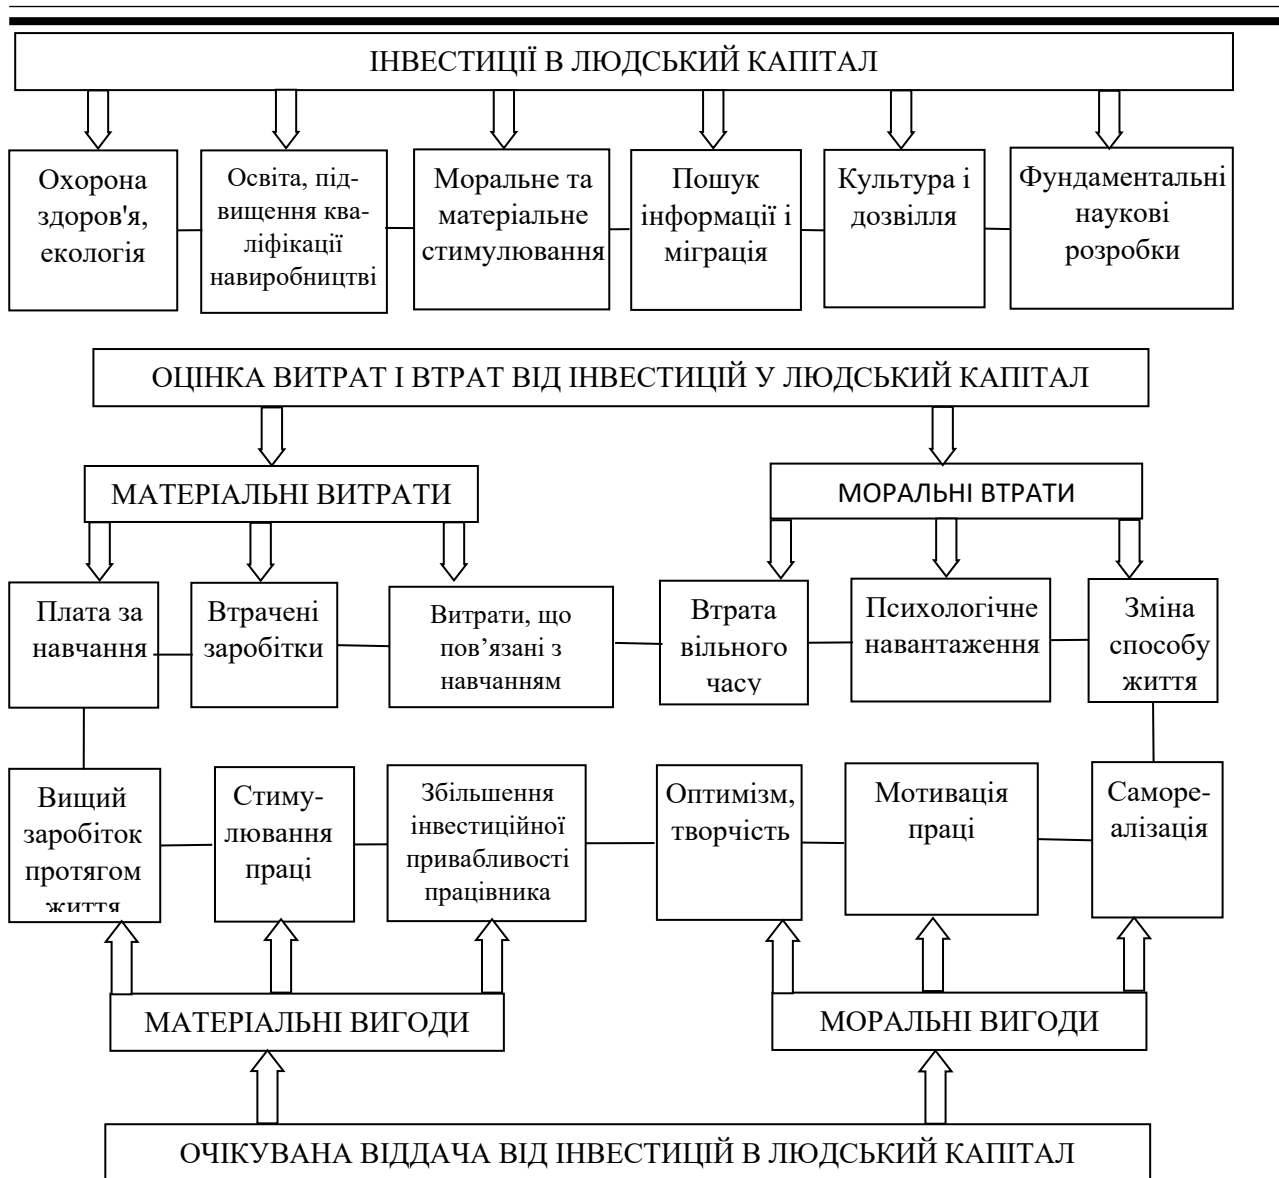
ІНВЕСТИЦІЇ В ЛЮДСЬКИЙ КАПІТАЛ

Охорона здоров'я, екологія

Освіта, підвищення кваліфікації навиробництві

Моральне та матеріальне стимулювання

Пошук інформації і міграція

Культура і дозвілля

Фундаментальні наукові розробки

ОЦІНКА ВИТРАТ І ВТРАТ ВІД ІНВЕСТИЦІЙ У ЛЮДСЬКИЙ КАПІТАЛ

МАТЕРІАЛЬНІ ВИТРАТИ

МОРАЛЬНІ ВТРАТИ

Плата за навчання

Втрачені заробітки

Витрати, що пов'язані з навчанням

Втрата вільного часу

Психологічне навантаження

Зміна способу життя

Вищий заробіток протягом життя

Стимулювання праці

Збільшення інвестиційної привабливості працівника

Оптимізм, творчість

Мотивація праці

Самореалізація

МАТЕРІАЛЬНІ ВИГОДИ

МОРАЛЬНІ ВИГОДИ

ОЧІКУВАНА ВІДДАЧА ВІД ІНВЕСТИЦІЙ В ЛЮДСЬКИЙ КАПІТАЛ